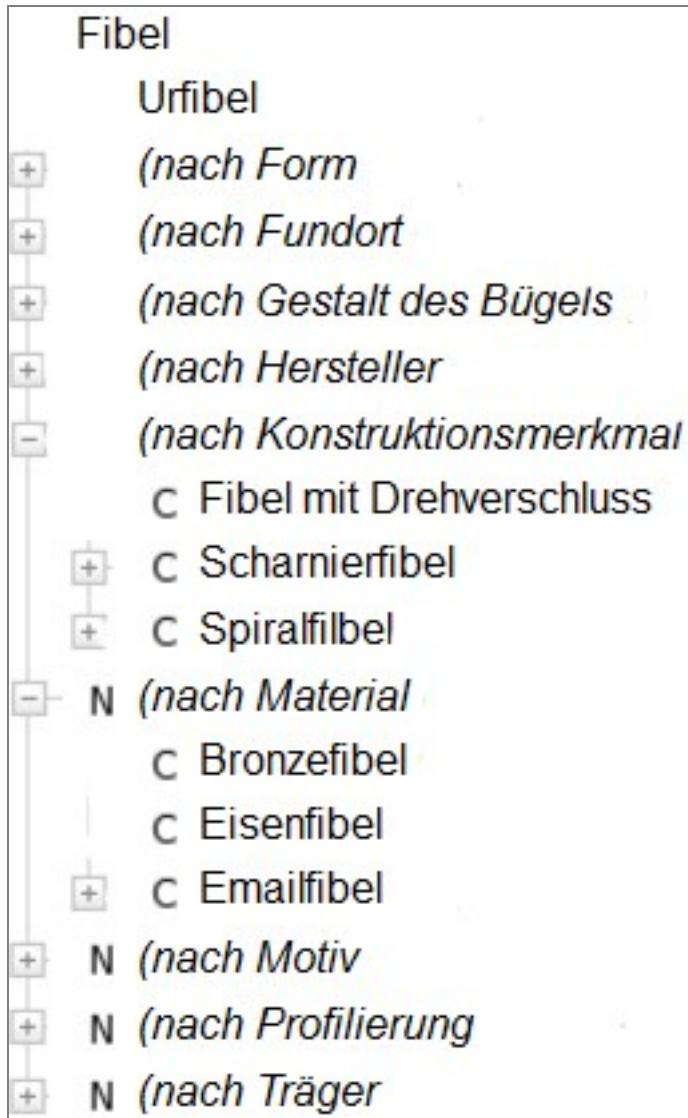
Fibel
Urfibel
(nach Form
(nach Fundort
(nach Gestalt des Bügels
(nach Hersteller
(nach Konstruktionsmerkmal
C Fibel mit Drehverschluss
C Scharnierfibel
C Spiralfilbel
N (nach Material
C Bronzefibel
C Eisenfibel
C Emailfibel
N (nach Motiv
N (nach Profilierung
N (nach Träger